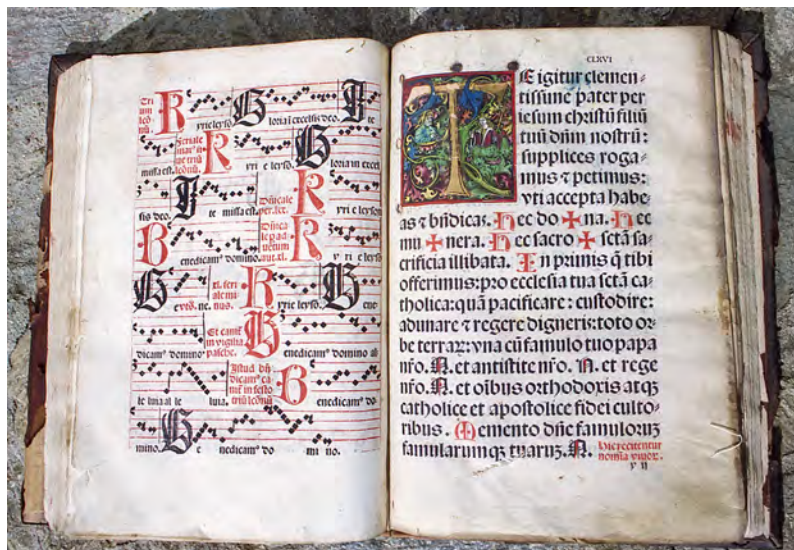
CLXVI

Te igitur clementissime pater per iesum christũ filiũ tuũ dñm nostrũ: supplices rogamus ꝛ petimus: vti accepta habeas ꝛ bñdicas. Hec do ✠ na. Hec mu ✠ nera. Hec sacro ✠ sctã sacrificia illibata. In primis q̃ tibi offerimus: pro ecclesia tua sctã catholica: quã pacificare: custodire: adunare ꝛ regere digneris: toto orbe terrarũ: vna cũ famulo tuo papa nřo. N. et antistite nřo. N. et rege nřo. N. et oĩbus orthodoxis atq̃ catholice et apostolice fidei cultoribus. Memento dñe famulorũ famularumq̃ tuarũ. N. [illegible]

y ii

Kyrieleison. Gloria in excelsis deo.

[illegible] Kyrieleison. Gloria in excelsis. Ite missa est.

Dominicale per adventum. Kyrie leison.

Benedicamus domino.

In feriali ebdomada. Kyrieleison.

Ite missa est. Benedicamus domino.

In vigilia pasche. Benedicamus domino.

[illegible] Benedicamus domino.

Benedicamus domino.